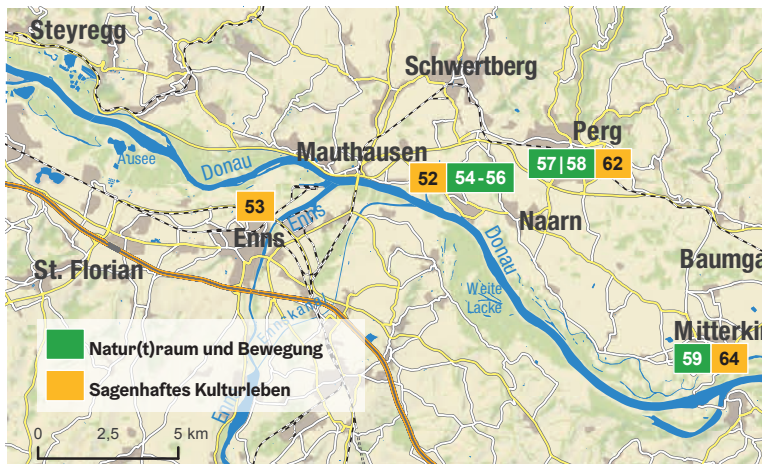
Steyregg
Schwertberg
Perg
57 | 58
62
Ausee
Donau
Mauthausen
52
54 - 56
53
Enns
Enns
Naarn
Donau
St. Florian
Baumga
Weite Lacke
Ennskanal
Mitterkir
59
64
Natur(t)raum und Bewegung
Sagenhaftes Kulturleben
Enns
0
2,5
5 km